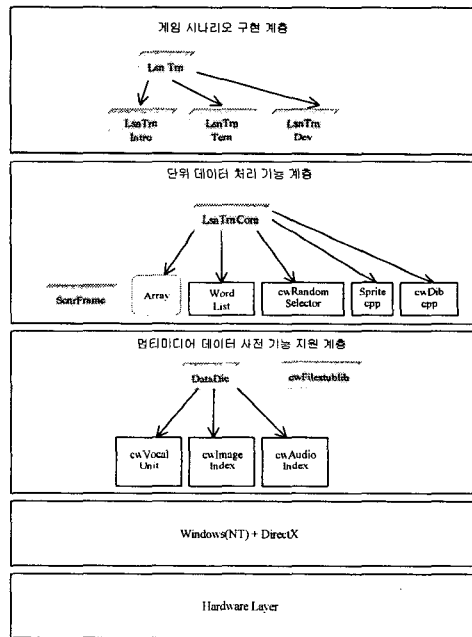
게임 시나리오 구현 계층

LsnTrn

LsnTrn Intro

LsnTrn Tern

LsnTrn Dev

단위 데이터 처리 기능 계층

LsnTrnCore

ScnrFrame

Array

Word List

cwRandom Selector

Sprite cpp

cwDib cpp

멀티미디어 데이터 사전 기능 지원 계층

DataDic

cwFilestublib

cwVocal Unit

cwImage Index

cwAudio Index

Windows(NT) + DirectX

Hardware Layer